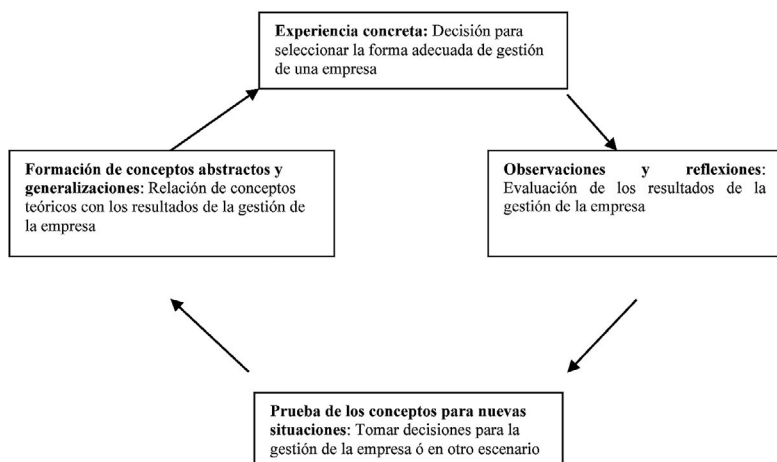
**Experiencia concreta:** Decisión para seleccionar la forma adecuada de gestión de una empresa

**Formación de conceptos abstractos y generalizaciones**: Relación de conceptos teóricos con los resultados de la gestión de la empresa

**Observaciones y reflexiones**: Evaluación de los resultados de la gestión de la empresa

**Prueba de los conceptos para nuevas situaciones**: Tomar decisiones para la gestión de la empresa ó en otro escenario